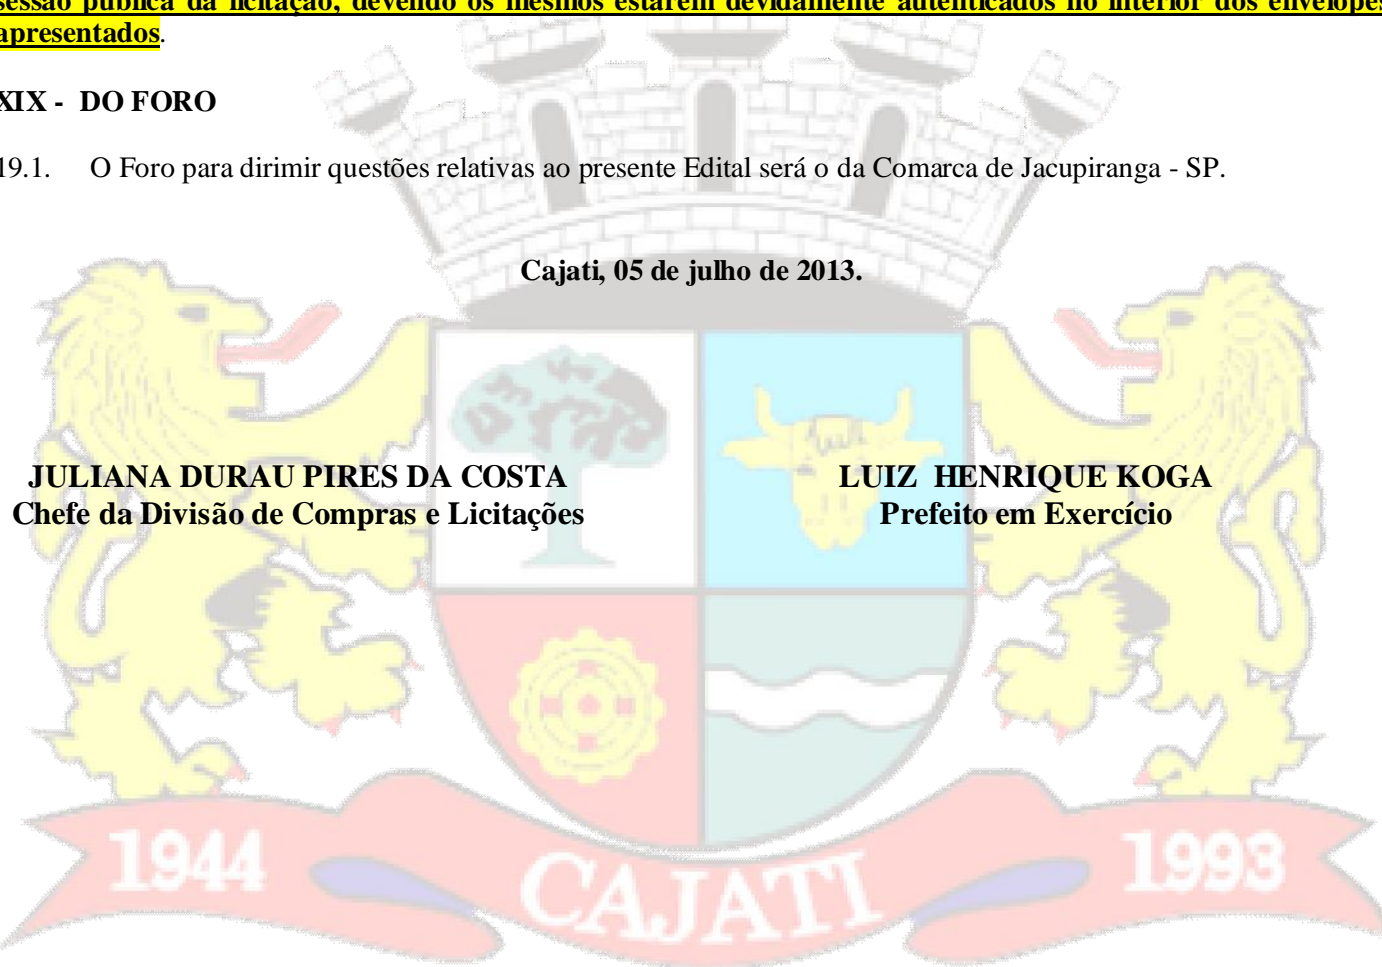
sessão pública da licitação, devendo os mesmos estarem devidamente autenticados no interior dos envelopes apresentados.

XIX - DO FORO

19.1. O Foro para dirimir questões relativas ao presente Edital será o da Comarca de Jacupiranga - SP.

Cajati, 05 de julho de 2013.

JULIANA DURAU PIRES DA COSTA
Chefe da Divisão de Compras e Licitações

LUIZ HENRIQUE KOGA
Prefeito em Exercício

1944 CAJATI 1993